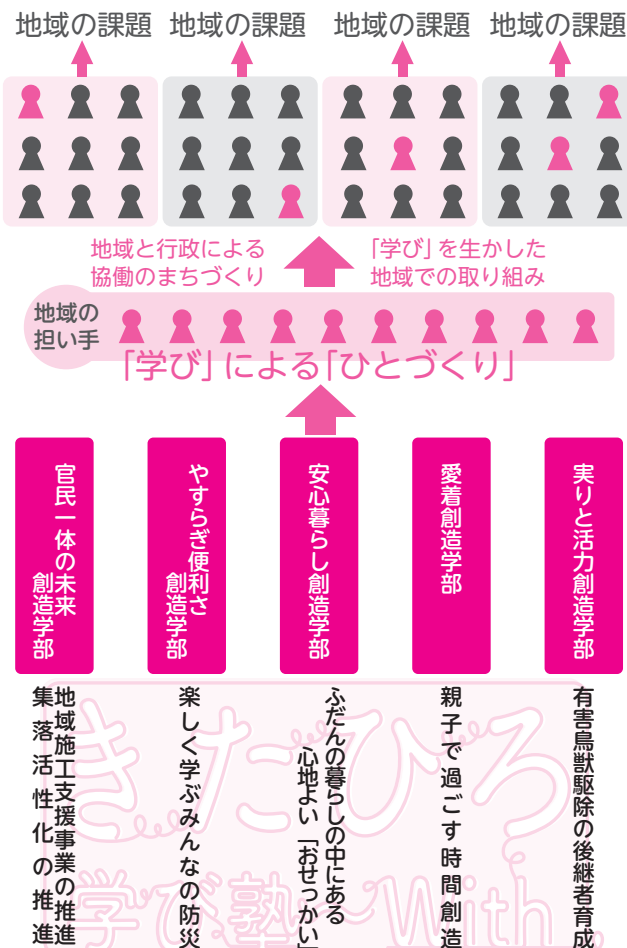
地域の課題　地域の課題　地域の課題　地域の課題

地域と行政による協働のまちづくり

「学び」を生かした地域での取り組み

地域の担い手

「学び」による「ひとづくり」

官民一体の未来創造学部

やすらぎ便利さ創造学部

安心暮らし創造学部

愛着創造学部

実りと活力創造学部

地域施工支援事業の推進
集落活性化の推進

楽しく学ぶみんなの防災

ふだんの暮らしの中にある
心地よい「おせっかい」

親子で過ごす時間創造

有害鳥獣駆除の後継者育成

きたひろ
学び塾 With